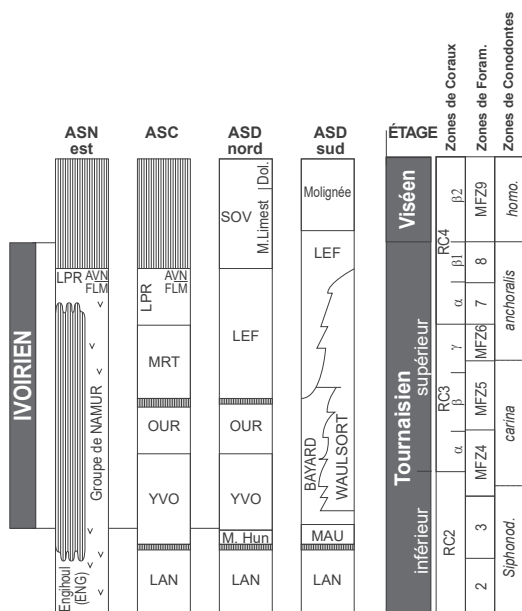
IVOIRIEN

ASN est
LPR AVN FLM
Groupe de NAMUR
Enghoul (ENG)

ASC
LPR AVN FLM
MRT
OUR
YVO
LAN

ASD nord
SOV
M.Limest
Dol.
LEF
OUR
YVO
M. Hun
LAN

ASD sud
Molignée
LEF
BAYARD
WAULSORT
MAU
LAN

ÉTAGE
Viséen
Tournaisien
supérieur
inférieur

Zones de Coraux
RC4
$\beta 2$
$\beta 1$
$\alpha$
$\gamma$
RC3
$\beta$
$\alpha$
RC2

Zones de Foram.
MFZ9
8
7
MFZ6
MFZ5
MFZ4
3
2

Zones de Conodontes
homo.
anchoralis
carina
Siphonod.